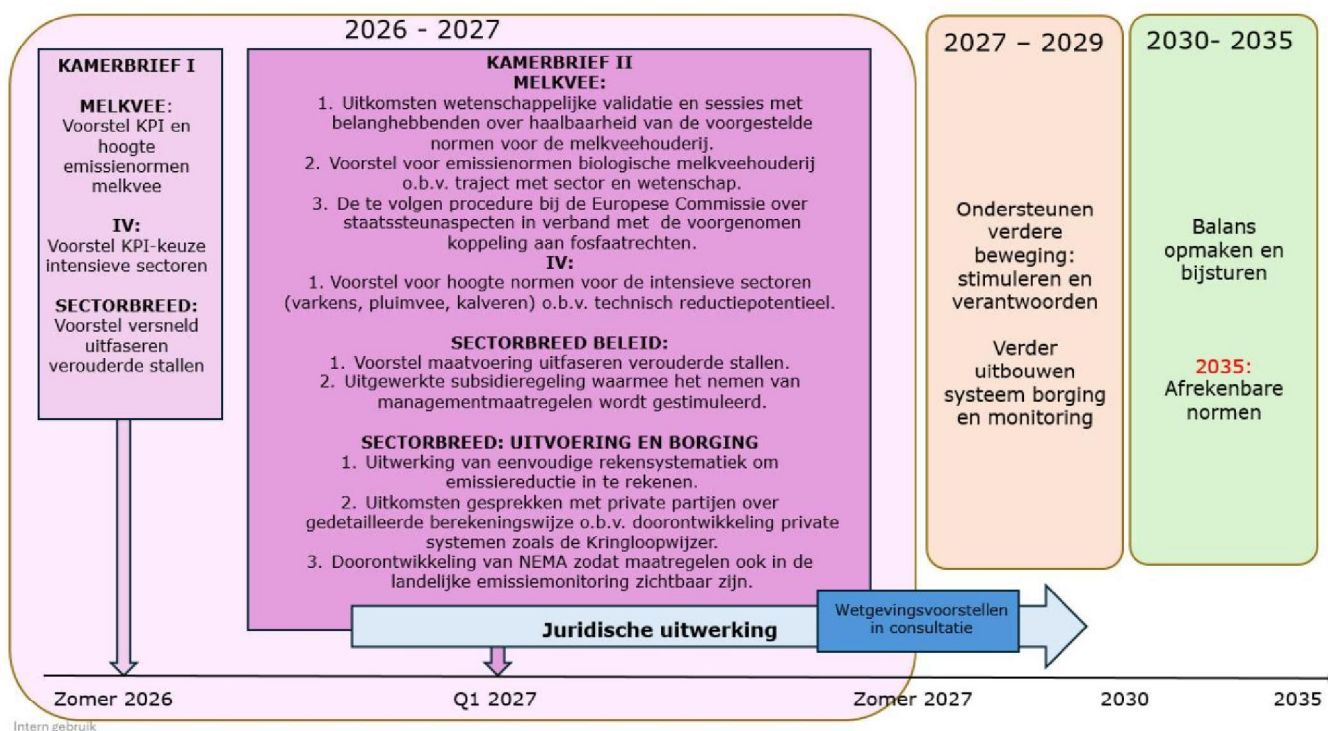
2026 - 2027

KAMERBRIEF I

MELKVEE: Voorstel KPI en hoogte emissienormen melkvee

IV: Voorstel KPI-keuze intensieve sectoren

SECTORBREED: Voorstel versneld uitfaseren verouderde stallen

KAMERBRIEF II
MELKVEE:
1. Uitkomsten wetenschappelijke validatie en sessies met belanghebbenden over haalbaarheid van de voorgestelde normen voor de melkveehouderij.
2. Voorstel voor emissienormen biologische melkveehouderij o.b.v. traject met sector en wetenschap.
3. De te volgen procedure bij de Europese Commissie over staatssteunaspecten in verband met de voorgenomen koppeling aan fosfaatrechten.
IV:
1. Voorstel voor hoogte normen voor de intensieve sectoren (varkens, pluimvee, kalveren) o.b.v. technisch reductiepotentieel.

SECTORBREED BELEID:
1. Voorstel maatvoering uitfaseren verouderde stallen.
2. Uitgewerkte subsidieregeling waarmee het nemen van managementmaatregelen wordt gestimuleerd.

SECTORBREED: UITVOERING EN BORGING
1. Uitwerking van eenvoudige rekensystematiek om emissiereductie in te rekenen.
2. Uitkomsten gesprekken met private partijen over gedetailleerde berekeningswijze o.b.v. doorontwikkeling private systemen zoals de Kringloopwijzer.
3. Doorontwikkeling van NEMA zodat maatregelen ook in de landelijke emissiemonitoring zichtbaar zijn.

2027 – 2029

Ondersteunen verdere beweging: stimuleren en verantwoorden

Verder uitbouwen systeem borging en monitoring

2030- 2035

Balans opmaken en bijsturen

2035: Afrekenbare normen

Juridische uitwerking

Wetgevingsvoorstellen in consultatie

Zomer 2026

Q1 2027

Zomer 2027

2030

2035

Intern gebruik